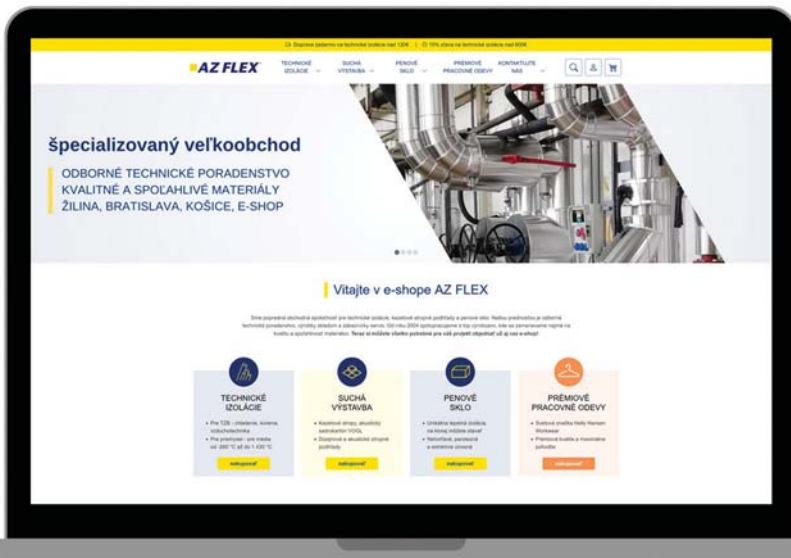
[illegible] | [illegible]

AZ FLEX

TECHNICKÉ IZOLÁCIE
SUCHÁ VÝSTAVBA
PENOVÉ SKLO
PRÉMIOVÉ PRACOVNÉ ODEVY
KONTAKTUJTE NÁS

špecializovaný veľkoobchod

ODBORNÉ TECHNICKÉ PORADENSTVO
KVALITNÉ A SPOĽAHLIVÉ MATERIÁLY
ŽILINA, BRATISLAVA, KOŠICE, E-SHOP

Vitajte v e-shope AZ FLEX

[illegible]

TECHNICKÉ IZOLÁCIE
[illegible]
nakupovať

SUCHÁ VÝSTAVBA
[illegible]
nakupovať

PENOVÉ SKLO
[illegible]
nakupovať

PRÉMIOVÉ PRACOVNÉ ODEVY
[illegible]
nakupovať